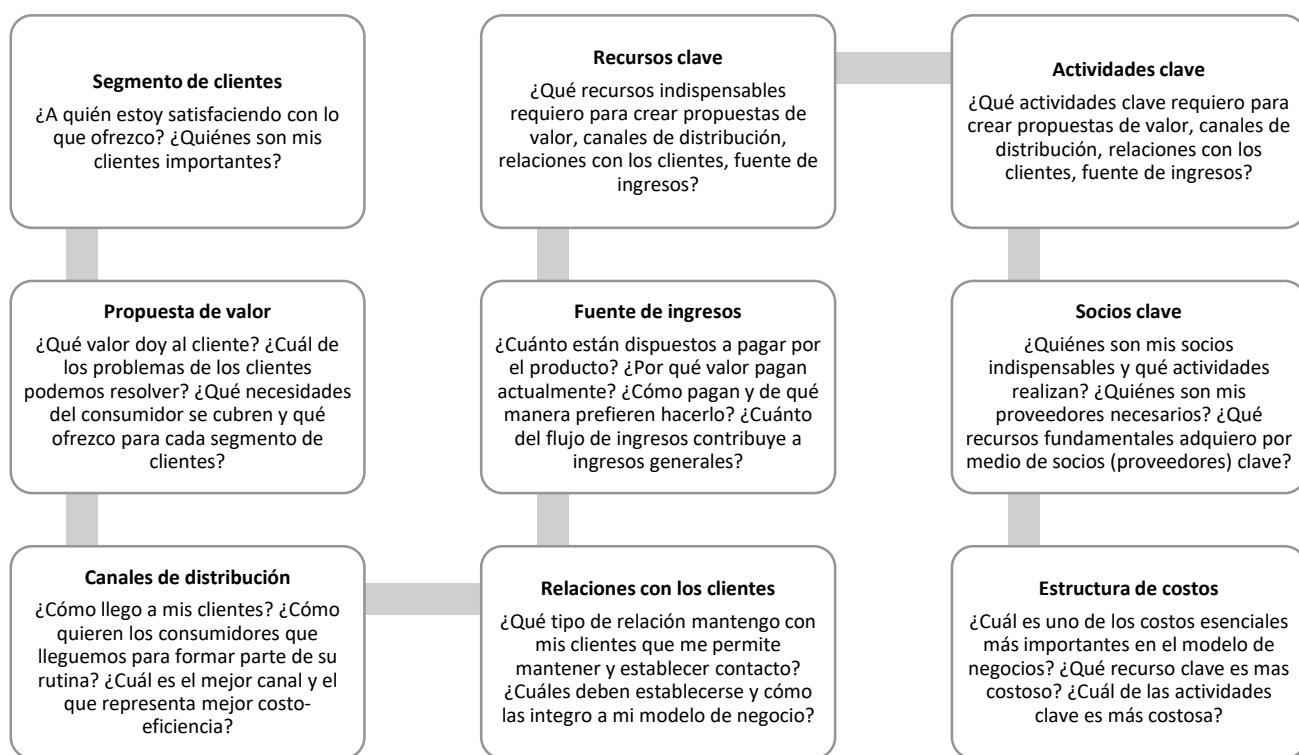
Segmento de clientes

¿A quién estoy satisfaciendo con lo que ofrezco? ¿Quiénes son mis clientes importantes?

Propuesta de valor

¿Qué valor doy al cliente? ¿Cuál de los problemas de los clientes podemos resolver? ¿Qué necesidades del consumidor se cubren y qué ofrezco para cada segmento de clientes?

Canales de distribución

¿Cómo llego a mis clientes? ¿Cómo quieren los consumidores que lleguemos para formar parte de su rutina? ¿Cuál es el mejor canal y el que representa mejor costo-eficiencia?

Relaciones con los clientes

¿Qué tipo de relación mantengo con mis clientes que me permite mantener y establecer contacto? ¿Cuáles deben establecerse y cómo las integro a mi modelo de negocio?

Fuente de ingresos

¿Cuánto están dispuestos a pagar por el producto? ¿Por qué valor pagan actualmente? ¿Cómo pagan y de qué manera prefieren hacerlo? ¿Cuánto del flujo de ingresos contribuye a ingresos generales?

Recursos clave

¿Qué recursos indispensables requiero para crear propuestas de valor, canales de distribución, relaciones con los clientes, fuente de ingresos?

Actividades clave

¿Qué actividades clave requiero para crear propuestas de valor, canales de distribución, relaciones con los clientes, fuente de ingresos?

Socios clave

¿Quiénes son mis socios indispensables y qué actividades realizan? ¿Quiénes son mis proveedores necesarios? ¿Qué recursos fundamentales adquiero por medio de socios (proveedores) clave?

Estructura de costos

¿Cuál es uno de los costos esenciales más importantes en el modelo de negocios? ¿Qué recurso clave es mas costoso? ¿Cuál de las actividades clave es más costosa?